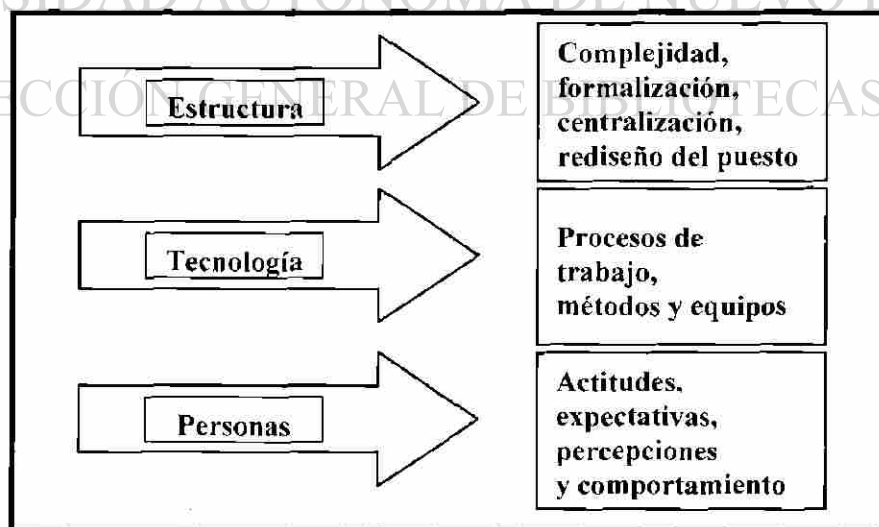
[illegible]IDAD AUTÓNOMA DE NUEVO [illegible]

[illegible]ECCIÓN GENERAL DE BIBLIOTECAS

Estructura

Complejidad, formalización, centralización, rediseño del puesto

Tecnología

Procesos de trabajo, métodos y equipos

Personas

Actitudes, expectativas, percepciones y comportamiento